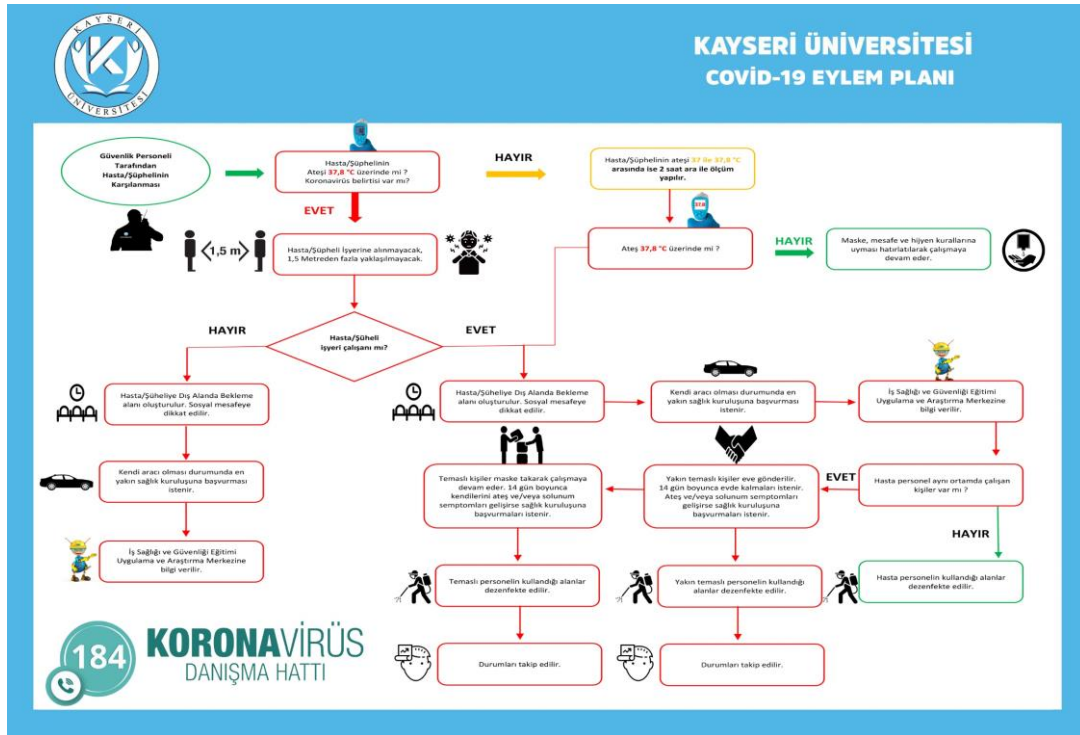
KAYSERİ ÜNİVERSİTESİ

KAYSERİ ÜNİVERSİTESİ
COVID-19 EYLEM PLANI

Güvenlik Personeli Tarafından Hasta/Şüphelinin Karşılanması

Hasta/Şüphelinin Ateşi 37,8 °C üzerinde mi ? Koronavirüs belirtisi var mı?

HAYIR

Hasta/Şüphelinin ateşi 37 ile 37,8 °C arasında ise 2 saat ara ile ölçüm yapılır.

EVET

1,5 m

Hasta/Şüpheli İşyerine alınmayacak, 1,5 Metreden fazla yaklaşılmayacak.

Ateş 37,8 °C üzerinde mi ?

HAYIR

Maske, mesafe ve hijyen kurallarına uyması hatırlatılarak çalışmaya devam eder.

HAYIR

Hasta/Şüheli işyeri çalışanı mı?

EVET

Hasta/Şüheliye Dış Alanda Bekleme alanı oluşturulur. Sosyal mesafeye dikkat edilir.

Hasta/Şüheliye Dış Alanda Bekleme alanı oluşturulur. Sosyal mesafeye dikkat edilir.

Kendi aracı olmaması durumunda en yakın sağlık kuruluşuna başvurması istenir.

İş Sağlığı ve Güvenliği Eğitimi Uygulama ve Araştırma Merkezine bilgi verilir.

Kendi aracı olmaması durumunda en yakın sağlık kuruluşuna başvurması istenir.

Temaslı kişiler maske takarak çalışmaya devam eder. 14 gün boyunca kendilerini ateş ve/veya solunum semptomları gelişirse sağlık kuruluşuna başvurmaları istenir.

Yakın temaslı kişiler eve gönderilir. 14 gün boyunca evde kalmaları istenir. Ateş ve/veya solunum semptomları gelişirse sağlık kuruluşuna başvurmaları istenir.

EVET

Hasta personel aynı ortamda çalışan kişiler var mı ?

HAYIR

İş Sağlığı ve Güvenliği Eğitimi Uygulama ve Araştırma Merkezine bilgi verilir.

Temaslı personelin kullandığı alanlar dezenfekte edilir.

Yakın temaslı personelin kullandığı alanlar dezenfekte edilir.

Hasta personelin kullandığı alanlar dezenfekte edilir.

184 KORONAVİRÜS DANIŞMA HATTI

Durumları takip edilir.

Durumları takip edilir.